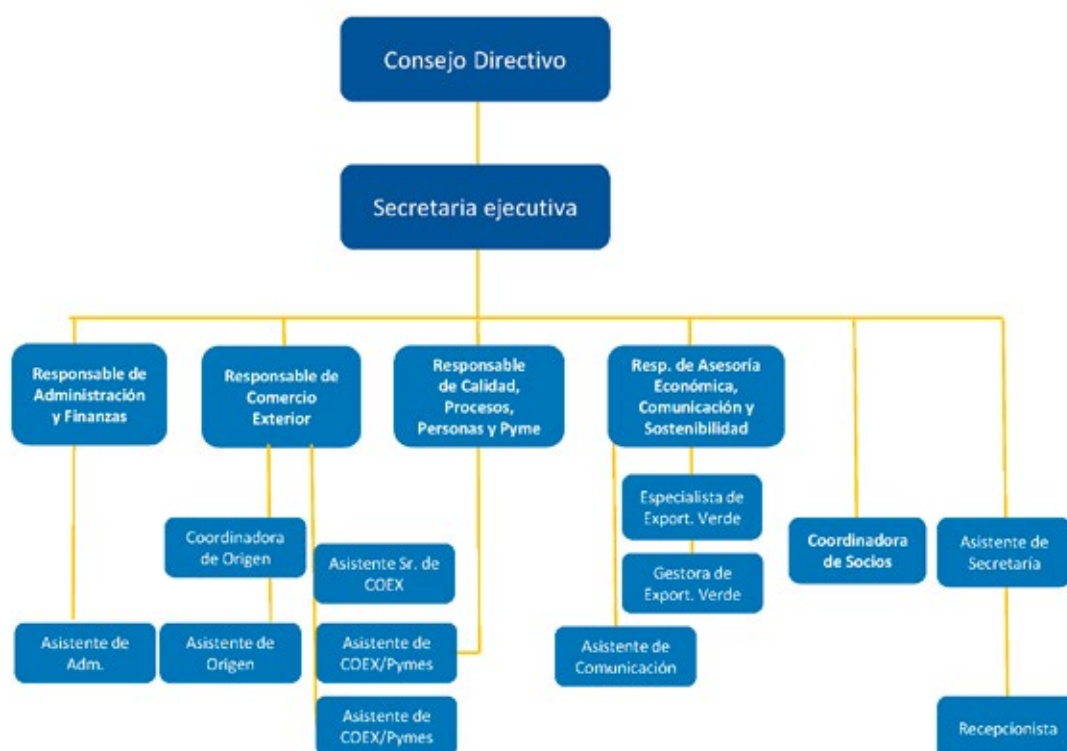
Consejo Directivo

Secretaria ejecutiva

Responsable de Administración y Finanzas

Responsable de Comercio Exterior

Responsable de Calidad, Procesos, Personas y Pyme

Resp. de Asesoría Económica, Comunicación y Sostenibilidad

Coordinadora de Socios

Asistente de Secretaría

Asistente de Adm.

Coordinadora de Origen

Asistente de Origen

Asistente Sr. de COEX

Asistente de COEX/Pymes

Asistente de COEX/Pymes

Especialista de Export. Verde

Gestora de Export. Verde

Asistente de Comunicación

Recepcionista